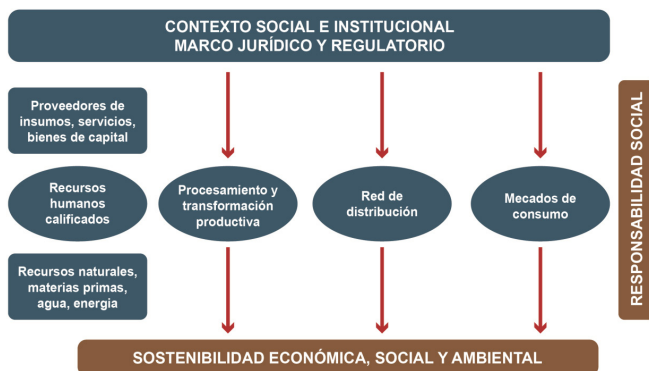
CONTEXTO SOCIAL E INSTITUCIONAL
MARCO JURÍDICO Y REGULATORIO

Proveedores de insumos, servicios, bienes de capital

Recursos humanos calificados

Recursos naturales, materias primas, agua, energía

Procesamiento y transformación productiva

Red de distribución

Mecados de consumo

RESPONSABILIDAD SOCIAL

SOSTENIBILIDAD ECONÓMICA, SOCIAL Y AMBIENTAL